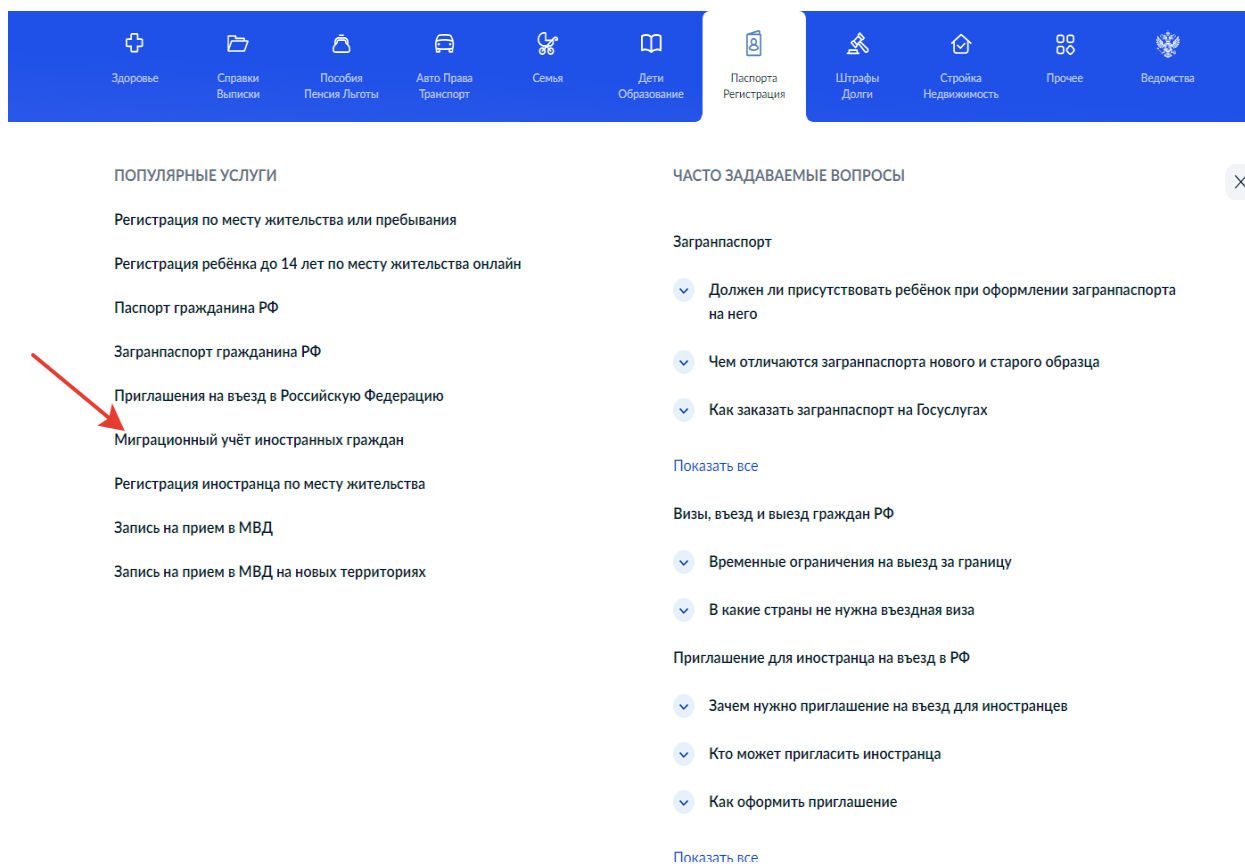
Здоровье
Справки Выписки
Пособия Пенсия Льготы
Авто Права Транспорт
Семья
Дети Образование
Паспорта Регистрация
Штрафы Долги
Стройка Недвижимость
Прочее
Ведомства

ПОПУЛЯРНЫЕ УСЛУГИ

Регистрация по месту жительства или пребывания

Регистрация ребёнка до 14 лет по месту жительства онлайн

Паспорт гражданина РФ

Загранпаспорт гражданина РФ

Приглашения на въезд в Российскую Федерацию

Миграционный учёт иностранных граждан

Регистрация иностранца по месту жительства

Запись на прием в МВД

Запись на прием в МВД на новых территориях

ЧАСТО ЗАДАВАЕМЫЕ ВОПРОСЫ

Загранпаспорт

Должен ли присутствовать ребёнок при оформлении загранпаспорта на него

Чем отличаются загранпаспорта нового и старого образца

Как заказать загранпаспорт на Госуслугах

Показать все

Визы, въезд и выезд граждан РФ

Временные ограничения на выезд за границу

В какие страны не нужна въездная виза

Приглашение для иностранца на въезд в РФ

Зачем нужно приглашение на въезд для иностранцев

Кто может пригласить иностранца

Как оформить приглашение

Показать все